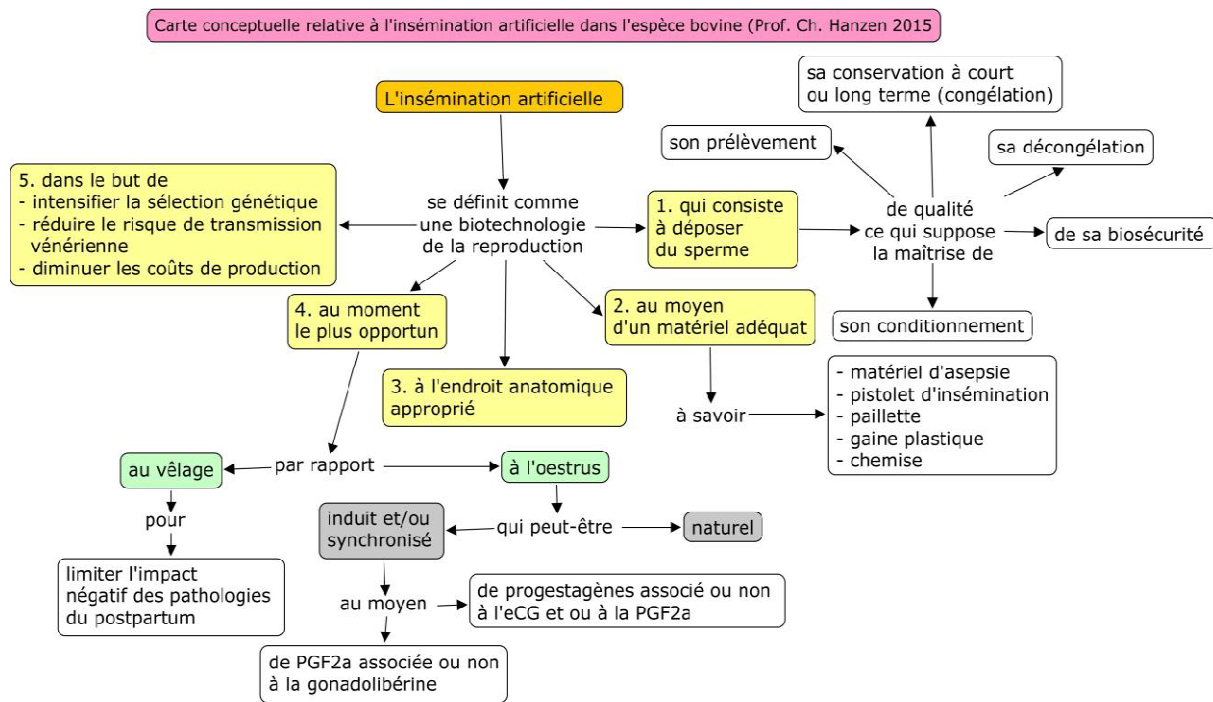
Carte conceptuelle relative à l'insémination artificielle dans l'espèce bovine (Prof. Ch. Hanzen 2015

L'insémination artificielle

se définit comme une biotechnologie de la reproduction

5. dans le but de
- intensifier la sélection génétique
- réduire le risque de transmission vénérienne
- diminuer les coûts de production

1. qui consiste à déposer du sperme

de qualité ce qui suppose la maîtrise de

son prélèvement

sa conservation à court ou long terme (congélation)

sa décongélation

de sa biosécurité

son conditionnement

2. au moyen d'un matériel adéquat

à savoir

- matériel d'asepsie
- pistolet d'insémination
- paillette
- gaine plastique
- chemise

3. à l'endroit anatomique approprié

4. au moment le plus opportun

par rapport

au vêlage

pour

limiter l'impact négatif des pathologies du postpartum

à l'oestrus

qui peut-être

naturel

induit et/ou synchronisé

au moyen

de progestagènes associé ou non à l'eCG et ou à la PGF2a

de PGF2a associée ou non à la gonadolibérine